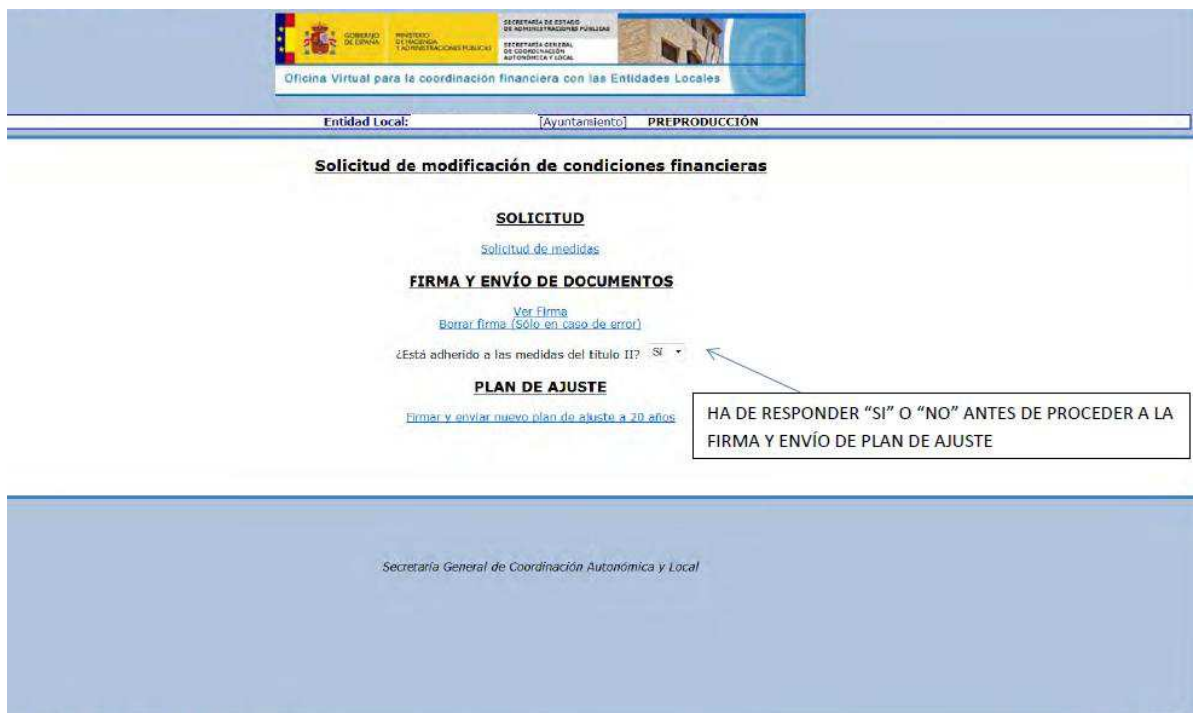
GOBIERNO DE ESPAÑA
MINISTERIO DE HACIENDA Y ADMINISTRACIONES PÚBLICAS
SECRETARÍA DE ESTADO DE ADMINISTRACIONES PÚBLICAS
SECRETARÍA GENERAL DE COORDINACIÓN AUTONÓMICA Y LOCAL

Oficina Virtual para la coordinación financiera con las Entidades Locales

Entidad Local: [Ayuntamiento] PREPRODUCCIÓN

Solicitud de modificación de condiciones financieras

SOLICITUD

Solicitud de medidas

FIRMA Y ENVÍO DE DOCUMENTOS

Ver Firma
Borrar firma (Sólo en caso de error)

¿Está adherido a las medidas del titulo II? Sí

PLAN DE AJUSTE

Firmar y enviar nuevo plan de ajuste a 20 años

HA DE RESPONDER "SI" O "NO" ANTES DE PROCEDER A LA FIRMA Y ENVÍO DE PLAN DE AJUSTE

Secretaría General de Coordinación Autonómica y Local